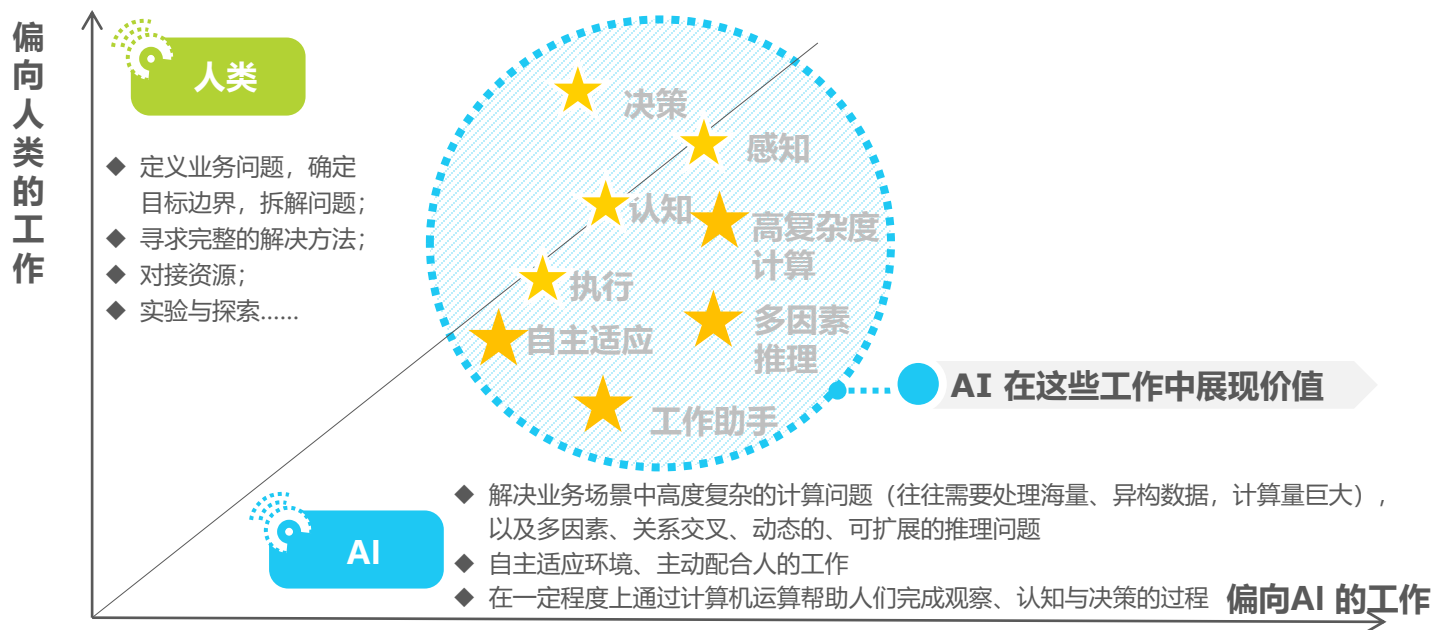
偏向人类的工作

人类

◆ 定义业务问题，确定目标边界，拆解问题；
◆ 寻求完整的解决方法；
◆ 对接资源；
◆ 实验与探索……

决策
感知
认知
高复杂度计算
执行
多因素推理
自主适应
工作助手

AI 在这些工作中展现价值

AI

◆ 解决业务场景中高度复杂的计算问题（往往需要处理海量、异构数据，计算量巨大），以及多因素、关系交叉、动态的、可扩展的推理问题
◆ 自主适应环境、主动配合人的工作
◆ 在一定程度上通过计算机运算帮助人们完成观察、认知与决策的过程

偏向AI 的工作